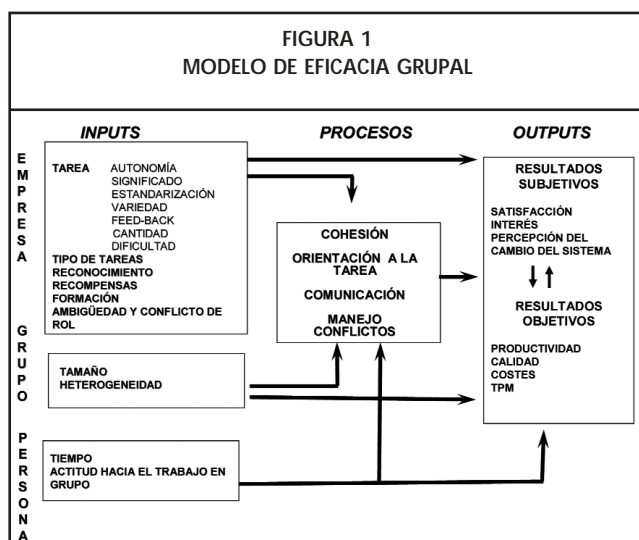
FIGURA 1
MODELO DE EFICACIA GRUPAL

INPUTS

PROCESOS

OUTPUTS

EMPRESA

TAREA AUTONOMÍA
SIGNIFICADO
ESTANDARIZACIÓN
VARIEDAD
FEED-BACK
CANTIDAD
DIFICULTAD
TIPO DE TAREAS
RECONOCIMIENTO
RECOMPENSAS
FORMACIÓN
AMBIGÜEDAD Y CONFLICTO DE ROL

GRUPO

TAMAÑO
HETEROGENEIDAD

PERSONA

TIEMPO
ACTITUD HACIA EL TRABAJO EN GRUPO

COHESIÓN
ORIENTACIÓN A LA TAREA
COMUNICACIÓN
MANEJO CONFLICTOS

RESULTADOS SUBJETIVOS
SATISFACCIÓN
INTERÉS
PERCEPCIÓN DEL CAMBIO DEL SISTEMA

RESULTADOS OBJETIVOS
PRODUCTIVIDAD
CALIDAD
COSTES
TPM